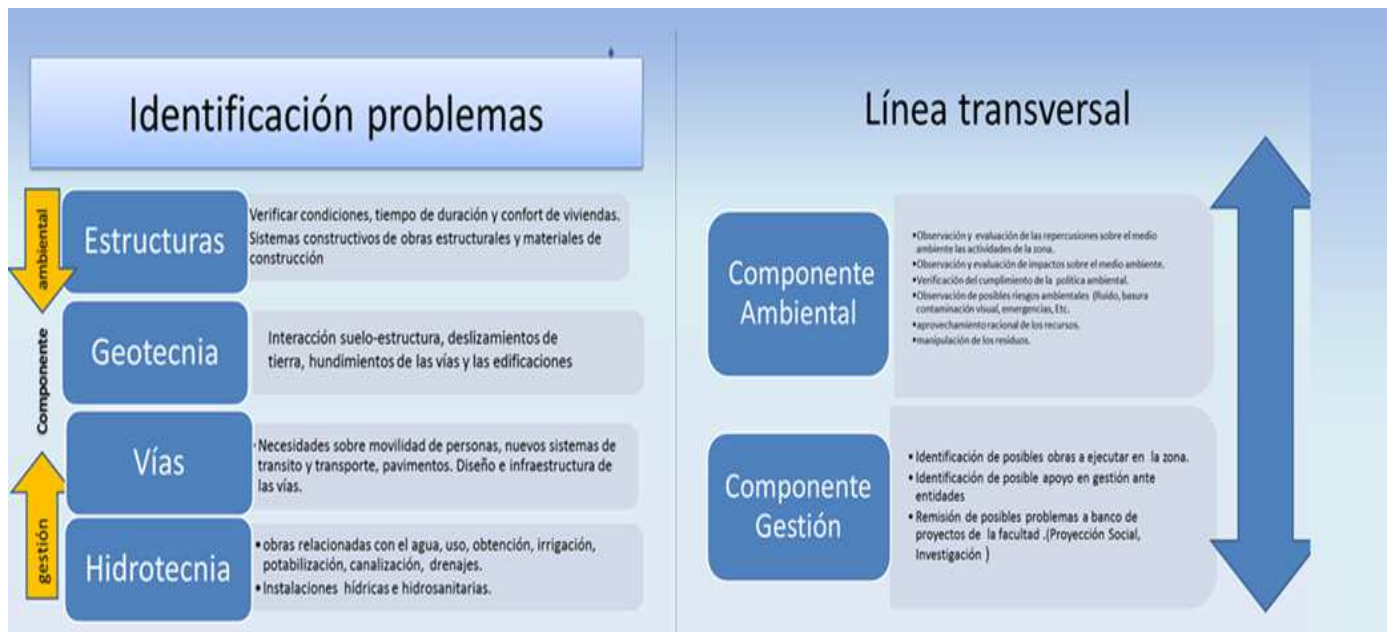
Identificación problemas

ambiental

Componente

gestión

Estructuras

Verificar condiciones, tiempo de duración y confort de viviendas. Sistemas constructivos de obras estructurales y materiales de construcción

Geotecnia

Interacción suelo-estructura, deslizamientos de tierra, hundimientos de las vías y las edificaciones

Vías

Necesidades sobre movilidad de personas, nuevos sistemas de transito y transporte, pavimentos. Diseño e infraestructura de las vías.

Hidrotecnia

• obras relacionadas con el agua, uso, obtención, irrigación, potabilización, canalización, drenajes.
• Instalaciones hídricas e hidrosanitarias.

Línea transversal

Componente Ambiental

• Observación y evaluación de las repercusiones sobre el medio ambiente las actividades de la zona.
• Observación y evaluación de impactos sobre el medio ambiente.
• Verificación del cumplimiento de la política ambiental.
• Observación de posibles riesgos ambientales (Ruido, basura contaminación visual, emergencias, Etc.
• aprovechamiento racional de los recursos.
• manipulación de los residuos.

Componente Gestión

• Identificación de posibles obras a ejecutar en la zona.
• Identificación de posible apoyo en gestión ante entidades
• Remisión de posibles problemas a banco de proyectos de la facultad .(Proyección Social, Investigación )